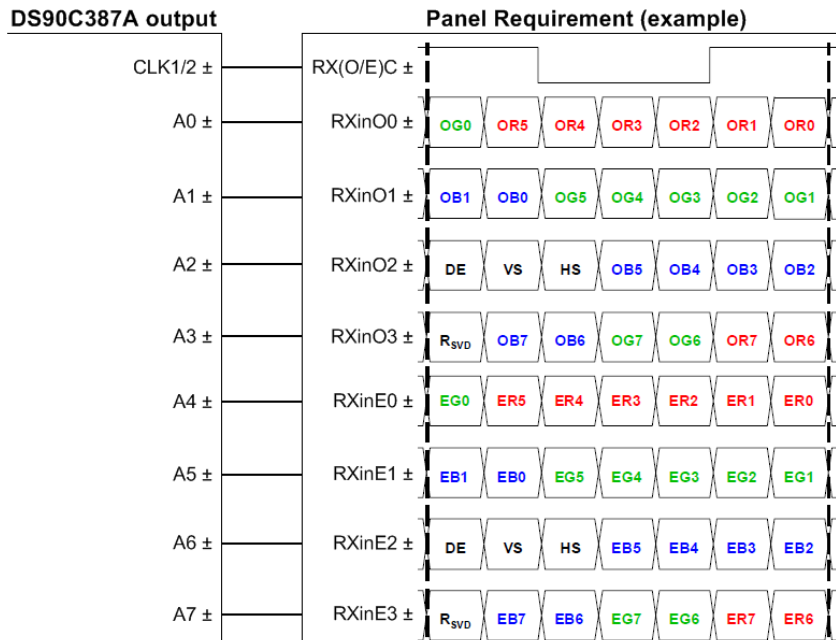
DS90C387A output

Panel Requirement (example)

CLK1/2 ± RX(O/E)C ±

A0 ± RXinO0 ± OG0 OR5 OR4 OR3 OR2 OR1 OR0

A1 ± RXinO1 ± OB1 OB0 OG5 OG4 OG3 OG2 OG1

A2 ± RXinO2 ± DE VS HS OB5 OB4 OB3 OB2

A3 ± RXinO3 ± $R_{SVD}$ OB7 OB6 OG7 OG6 OR7 OR6

A4 ± RXinE0 ± EG0 ER5 ER4 ER3 ER2 ER1 ER0

A5 ± RXinE1 ± EB1 EB0 EG5 EG4 EG3 EG2 EG1

A6 ± RXinE2 ± DE VS HS EB5 EB4 EB3 EB2

A7 ± RXinE3 ± $R_{SVD}$ EB7 EB6 EG7 EG6 ER7 ER6